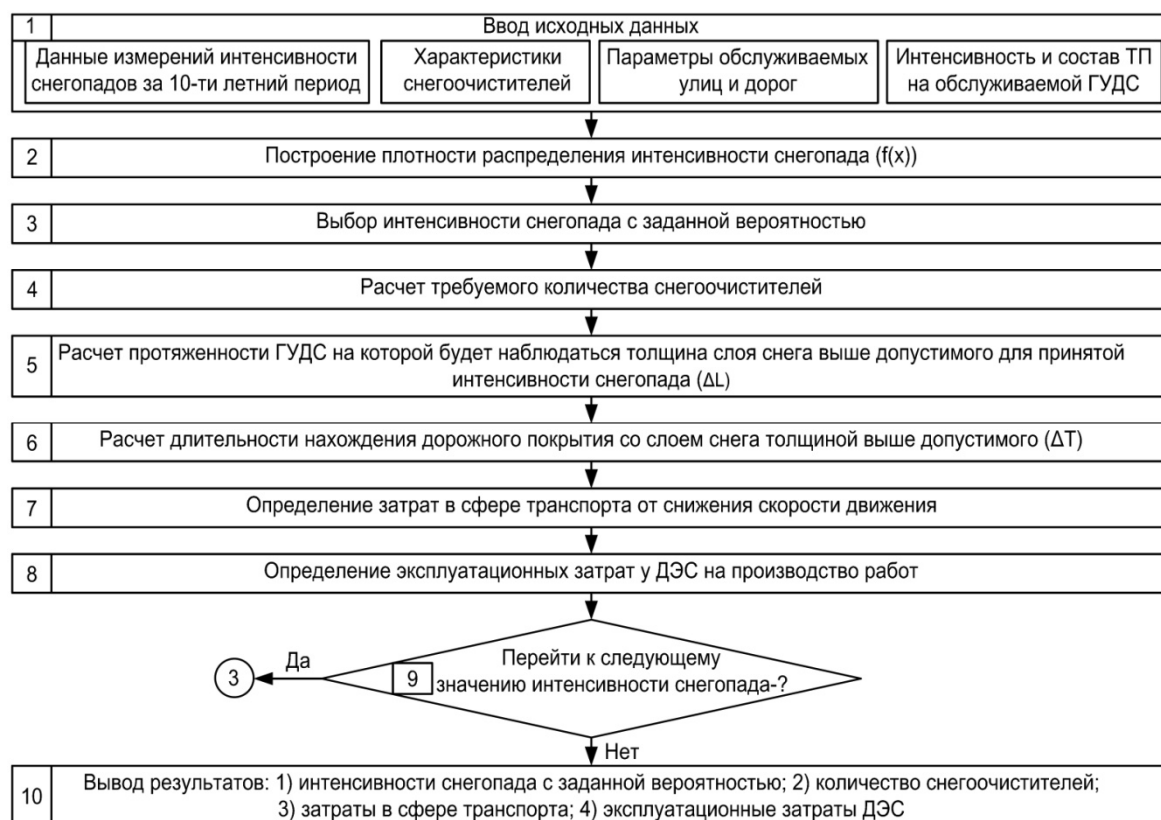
1 Ввод исходных данных

Данные измерений интенсивности снегопадов за 10-ти летний период

Характеристики снегоочистителей

Параметры обслуживаемых улиц и дорог

Интенсивность и состав ТП на обслуживаемой ГУДС

2 Построение плотности распределения интенсивности снегопада (f(x))

3 Выбор интенсивности снегопада с заданной вероятностью

4 Расчет требуемого количества снегоочистителей

5 Расчет протяженности ГУДС на которой будет наблюдаться толщина слоя снега выше допустимого для принятой интенсивности снегопада (ΔL)

6 Расчет длительности нахождения дорожного покрытия со слоем снега толщиной выше допустимого (ΔT)

7 Определение затрат в сфере транспорта от снижения скорости движения

8 Определение эксплуатационных затрат у ДЭС на производство работ

3 Да

9 Перейти к следующему значению интенсивности снегопада-?

Нет

10 Вывод результатов: 1) интенсивности снегопада с заданной вероятностью; 2) количество снегоочистителей; 3) затраты в сфере транспорта; 4) эксплуатационные затраты ДЭС